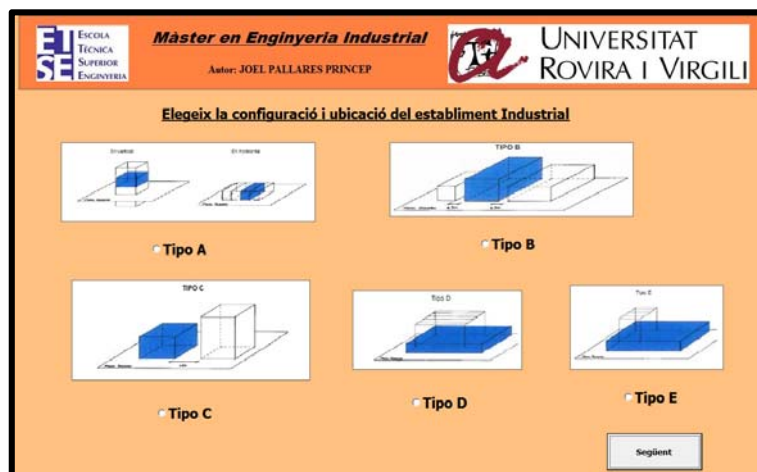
ETSE ESCOLA TÈCNICA SUPERIOR ENGINYERIA

Màster en Enginyeria Industrial

Autor: JOEL PALLARES PRINCEP

UNIVERSITAT ROVIRA I VIRGILI

Elegeix la configuració i ubicació del establiment Industrial

En vertical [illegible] En horizontal

TIPO B

Tipo A

Tipo B

TIPO C

Tipo D

Tipo E

Tipo C

Tipo D

Tipo E

Següent